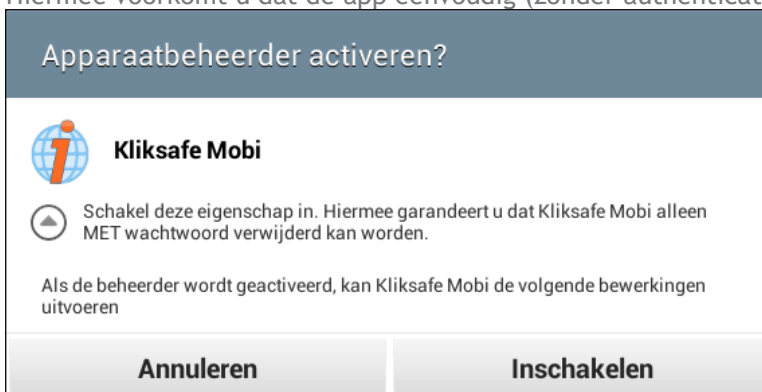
Hiermee voorkomt u dat de app eenvoudig (zonder authenticat

Apparaatbeheerder activeren?

Kliksafe Mobi

Schakel deze eigenschap in. Hiermee garandeert u dat Kliksafe Mobi alleen MET wachtwoord verwijderd kan worden.

Als de beheerder wordt geactiveerd, kan Kliksafe Mobi de volgende bewerkingen uitvoeren

Annuleren

Inschakelen